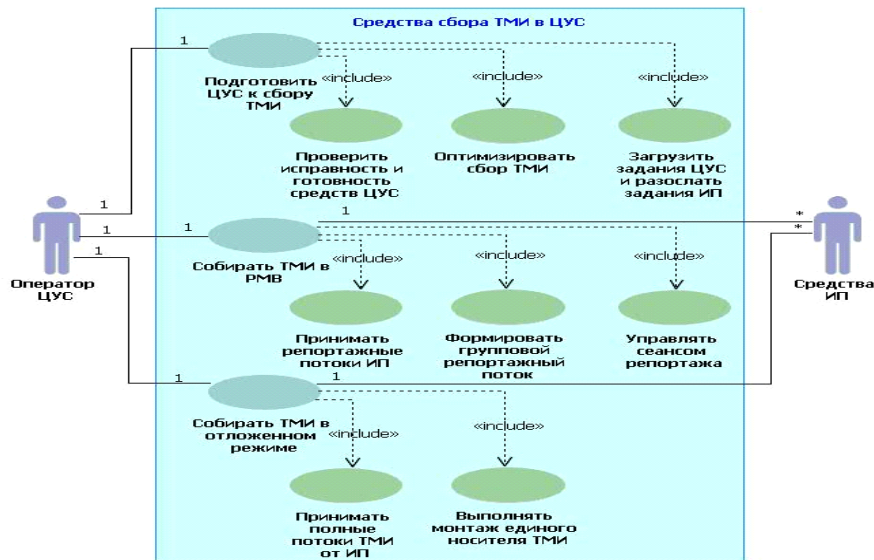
Средства сбора ТМИ в ЦУС

1

Подготовить ЦУС к сбору ТМИ

«include»

«include»

«include»

Проверить исправность и готовность средств ЦУС

Оптимизировать сбор ТМИ

Загрузить задания ЦУС и разослать задания ИП

1

1

1

1

*

*

Собирать ТМИ в РМВ

«include»

«include»

«include»

Оператор ЦУС

Средства ИП

Принимать репортажные потоки ИП

Формировать групповой репортажный поток

Управлять сеансом репортажа

1

1

Собирать ТМИ в отложенном режиме

«include»

«include»

Принимать полные потоки ТМИ от ИП

Выполнять монтаж единого носителя ТМИ